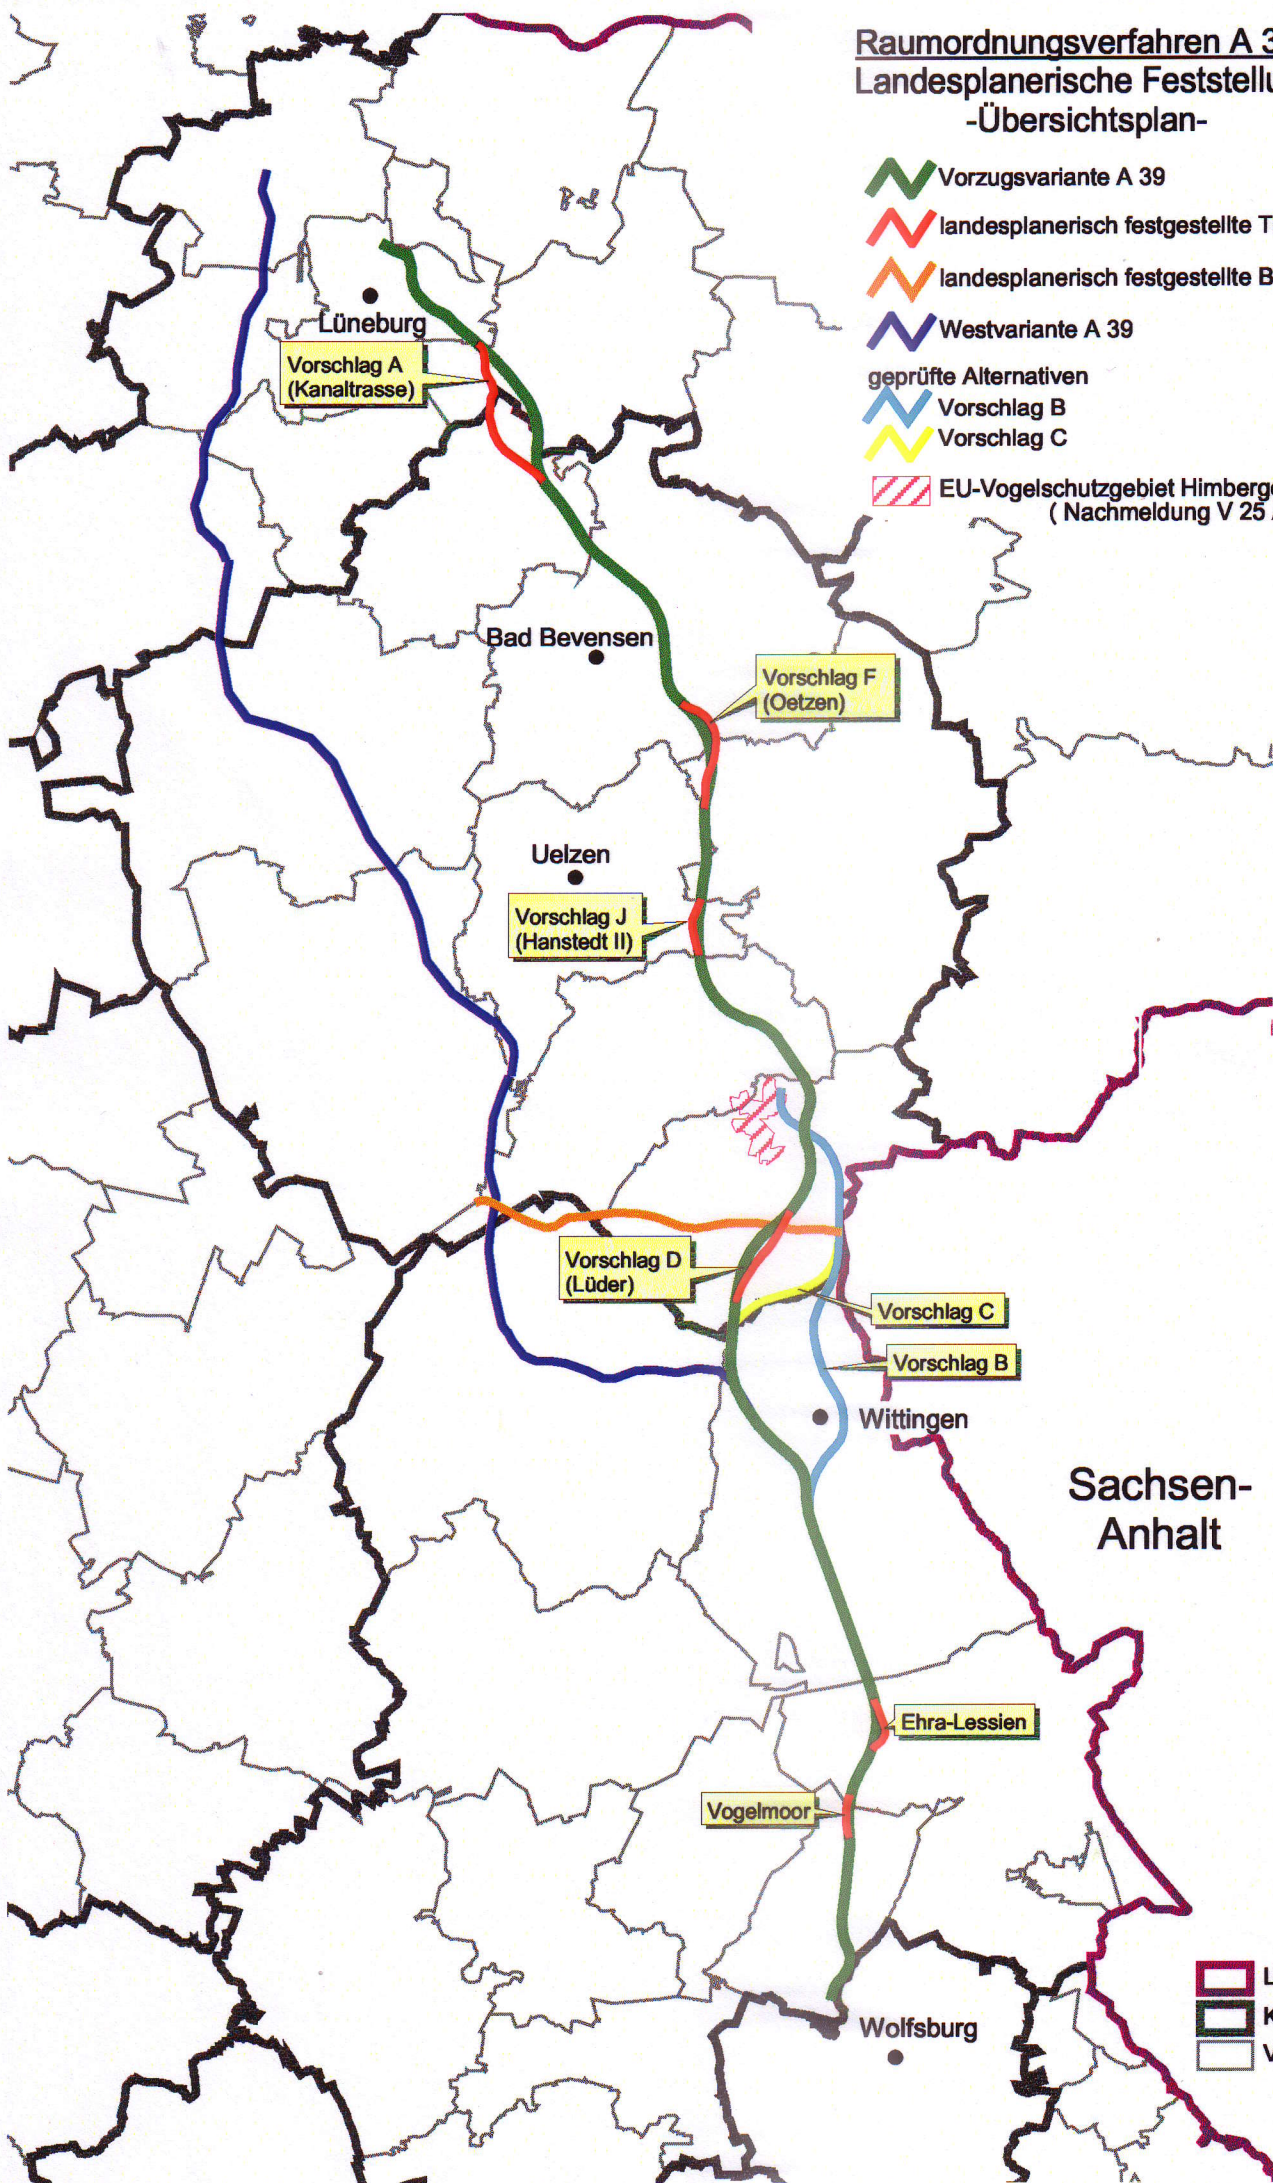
Raumordnungsverfahren A 3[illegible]
Landesplanerische Feststellu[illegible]
-Übersichtsplan-

Vorzugsvariante A 39
landesplanerisch festgestellte T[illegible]
landesplanerisch festgestellte B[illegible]
Westvariante A 39
geprüfte Alternativen
Vorschlag B
Vorschlag C
EU-Vogelschutzgebiet Himberg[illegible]
( Nachmeldung V 25 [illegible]

Lüneburg
Vorschlag A
(Kanaltrasse)
Bad Bevensen
Vorschlag F
(Oetzen)
Uelzen
Vorschlag J
(Hanstedt II)
Vorschlag D
(Lüder)
Vorschlag C
Vorschlag B
Wittingen
Sachsen-
Anhalt
Ehra-Lessien
Vogelmoor
Wolfsburg
L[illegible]
K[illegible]
V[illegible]